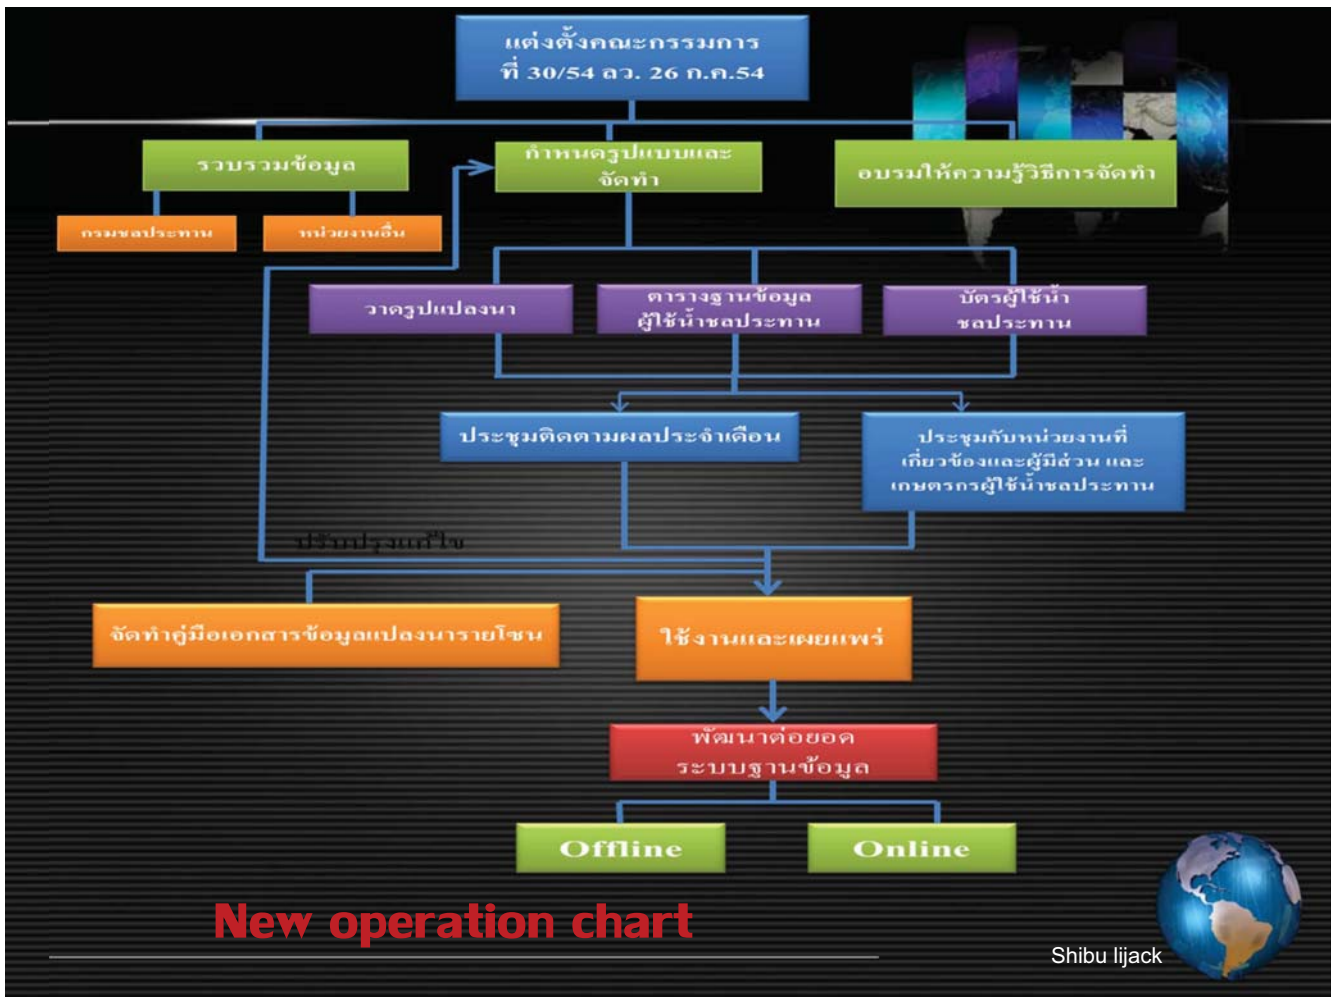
แต่งตั้งคณะกรรมการ
ที่ 30/54 ลว. 26 ก.ค.54

รวบรวมข้อมูล

กรมชลประทาน

หน่วยงานอื่น

กำหนดรูปแบบและจัดทำ

อบรมให้ความรู้วิธีการจัดทำ

วาดรูปแปลงนา

ตารางฐานข้อมูลผู้ใช้น้ำชลประทาน

บัตรผู้ใช้น้ำชลประทาน

ประชุมติดตามผลประจำเดือน

ประชุมกับหน่วยงานที่เกี่ยวข้องและผู้มีส่วน และเกษตรกรผู้ใช้น้ำชลประทาน

ปรับปรุงแก้ไข

จัดทำคู่มือเอกสารข้อมูลแปลงนารายโซน

ใช้งานและเผยแพร่

พัฒนาต่อยอดระบบฐานข้อมูล

Offline

Online

New operation chart

Shibu lijack